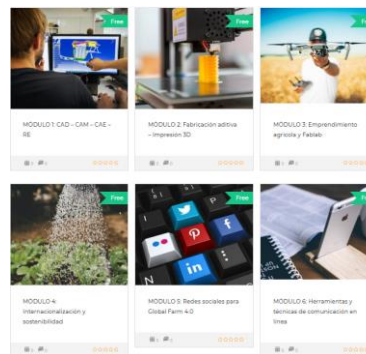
Free

MODULO 1: CAD – CAM – CAE – RE

Free

MODULO 2: Fabricación aditiva – Impresión 3D

Free

MODULO 3: Emprendimiento agrícola y Fablab

Free

MODULO 4: Internacionalización y sostenibilidad

Free

MODULO 5: Redes sociales para Global Farm 4.0

Free

MODULO 6: Herramientas y técnicas de comunicación en línea